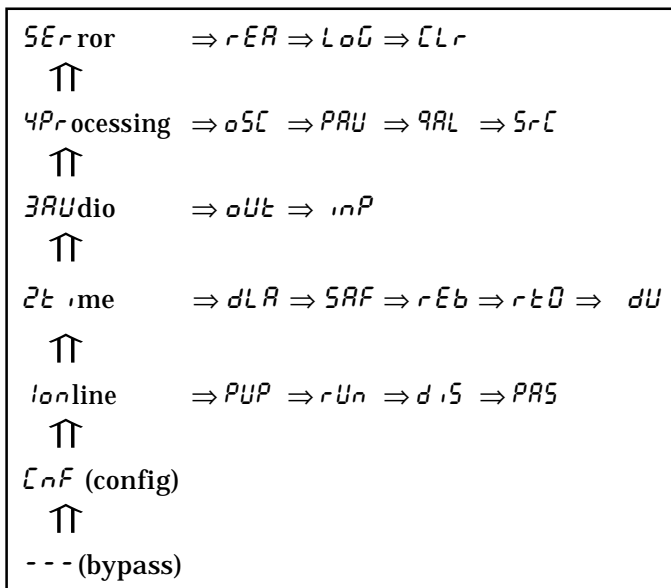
5Error $\Rightarrow$ rEA $\Rightarrow$ LoG $\Rightarrow$ CLr

$\Uparrow$

4Processing $\Rightarrow$ oSC $\Rightarrow$ PAU $\Rightarrow$ 9AL $\Rightarrow$ SrC

$\Uparrow$

3AUdio $\Rightarrow$ oUt $\Rightarrow$ inP

$\Uparrow$

2time $\Rightarrow$ dLA $\Rightarrow$ SAF $\Rightarrow$ rEb $\Rightarrow$ rt0 $\Rightarrow$ dU

$\Uparrow$

1online $\Rightarrow$ PUP $\Rightarrow$ rUn $\Rightarrow$ diS $\Rightarrow$ PAS

$\Uparrow$

CnF (config)

$\Uparrow$

--- (bypass)